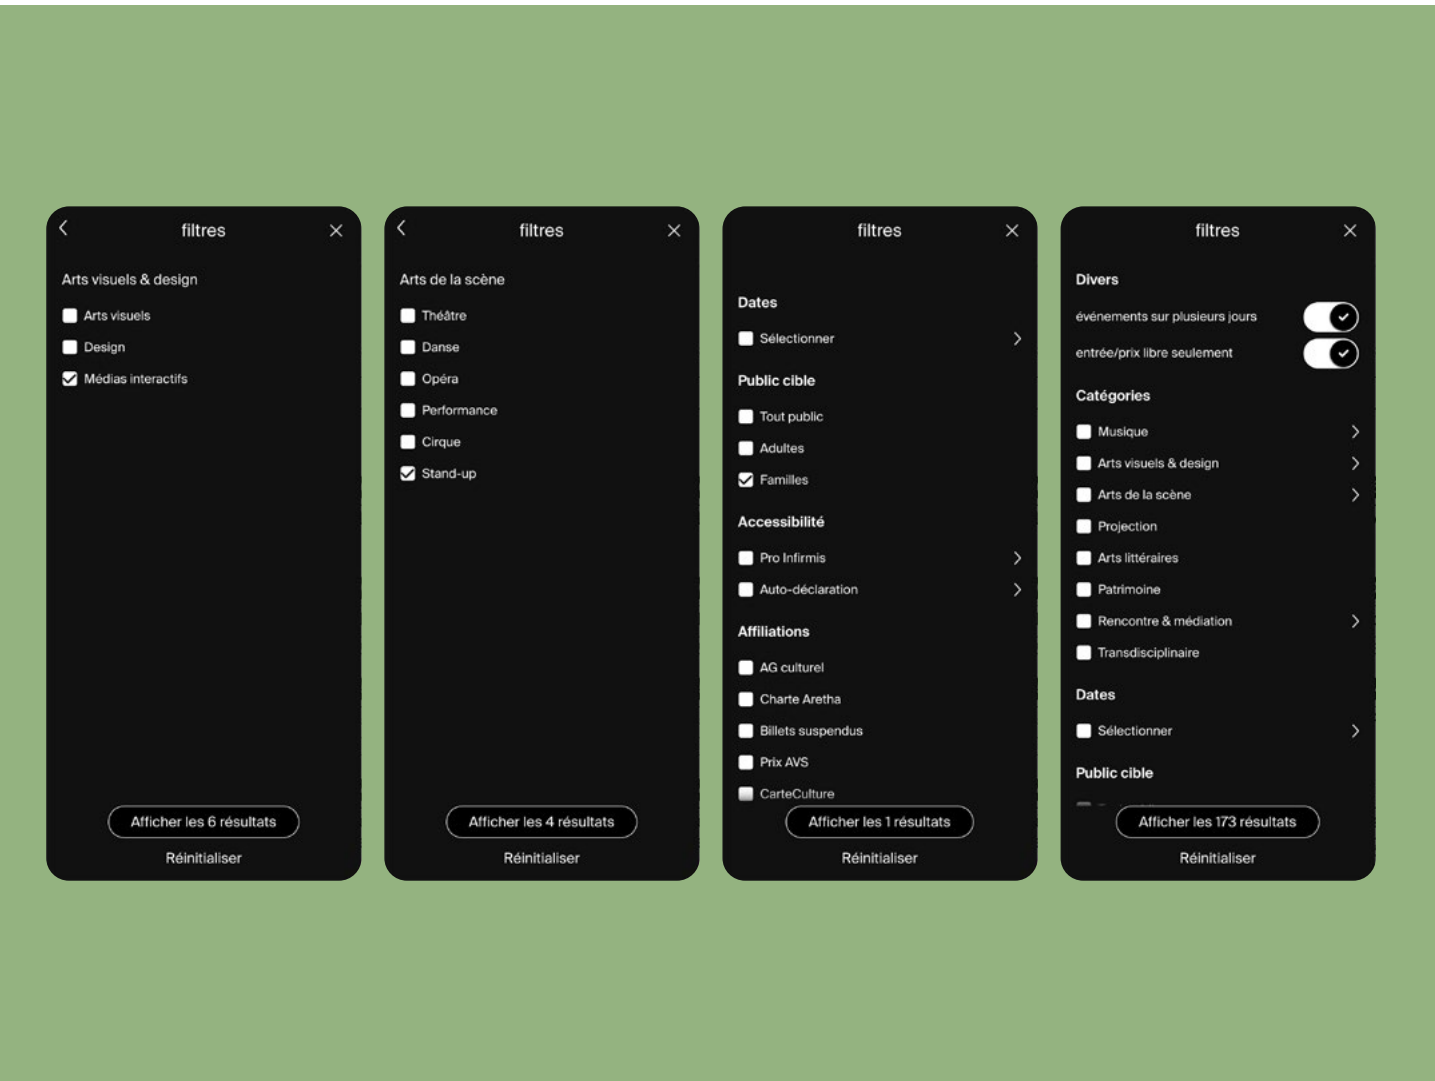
filtres

Arts visuels & design

Arts visuels

Design

Médias interactifs

Afficher les 6 résultats

Réinitialiser

filtres

Arts de la scène

Théâtre

Danse

Opéra

Performance

Cirque

Stand-up

Afficher les 4 résultats

Réinitialiser

filtres

Dates

Sélectionner

Public cible

Tout public

Adultes

Familles

Accessibilité

Pro Infirmis

Auto-déclaration

Affiliations

AG culturel

Charte Aretha

Billets suspendus

Prix AVS

CarteCulture

Afficher les 1 résultats

Réinitialiser

filtres

Divers

événements sur plusieurs jours

entrée/prix libre seulement

Catégories

Musique

Arts visuels & design

Arts de la scène

Projection

Arts littéraires

Patrimoine

Rencontre & médiation

Transdisciplinaire

Dates

Sélectionner

Public cible

Afficher les 173 résultats

Réinitialiser